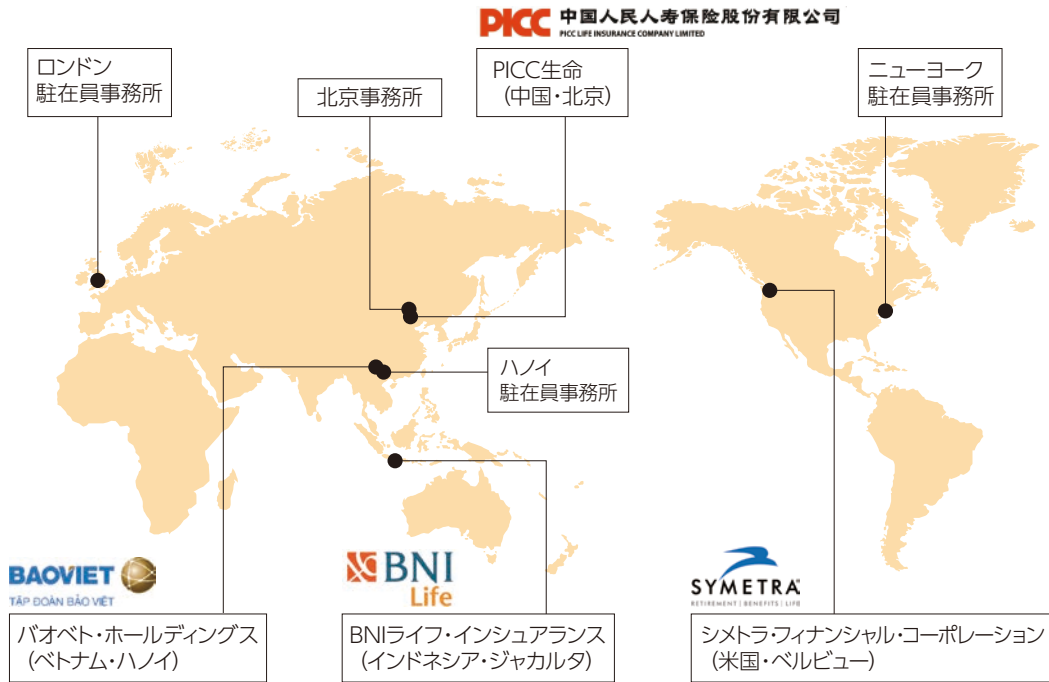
PICC 中国人民人寿保险股份有限公司
PICC LIFE INSURANCE COMPANY LIMITED

ロンドン
駐在員事務所

北京事務所

PICC生命
(中国・北京)

ニューヨーク
駐在員事務所

ハノイ
駐在員事務所

BAOVIET
TẬP ĐOÀN BẢO VIỆT

BNI Life

SYMETRA
RETIREMENT | BENEFITS | LIFE

バオベト・ホールディングス
(ベトナム・ハノイ)

BNIライフ・インシュアランス
(インドネシア・ジャカルタ)

シメトラ・フィナンシャル・コーポレーション
(米国・ベルビュー)